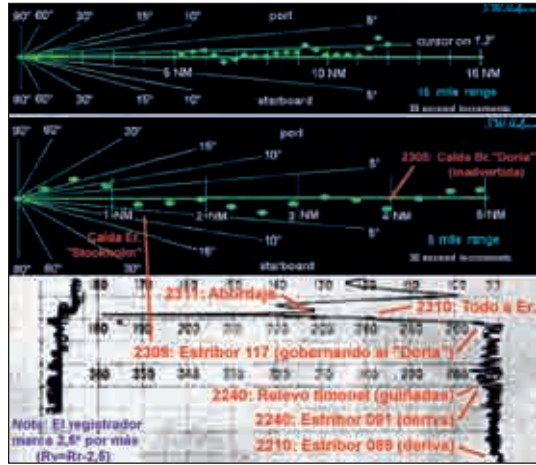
90° 60° 30° 15° 10° port 5°
cursor on 1.3°
5 NM 10 NM 15 NM
90° 60° 30° 15° 10° starboard 5°
15 mile range
30 second increments

90° 60° 30° port
15° 10° 5°
2306: Caída Br. "Doria" (inadvertida)
1 NM 2 NM 3 NM 4 NM 5 NM
Caída Er. "Stockholm"
15° 10° 5°
5 mile range
30 second increments
90° 60° starboard

2311: Abordaje
2310: Todo a Er.
2309: Estribor 117 (gobernando al "Doria")
2240: Relevo timonel (guiñadas)
2240: Estribor 091 (deriva)
2210: Estribor 089 (deriva)
Nota: El registrador marca 2,5° por más (Rv=Rr-2,5)